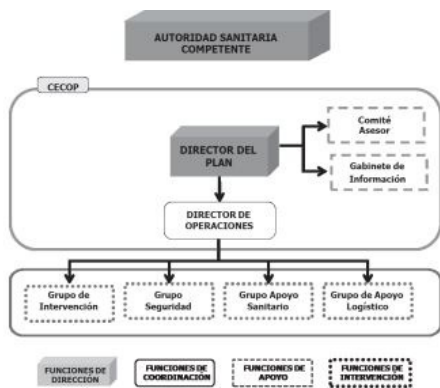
AUTORIDAD SANITARIA COMPETENTE

CECOP

DIRECTOR DEL PLAN

Comité Asesor

Gabinete de Información

DIRECTOR DE OPERACIONES

Grupo de Intervención

Grupo Seguridad

Grupo Apoyo Sanitario

Grupo de Apoyo Logístico

FUNCIONES DE DIRECCIÓN

FUNCIONES DE COORDINACIÓN

FUNCIONES DE APOYO

FUNCIONES DE INTERVENCIÓN